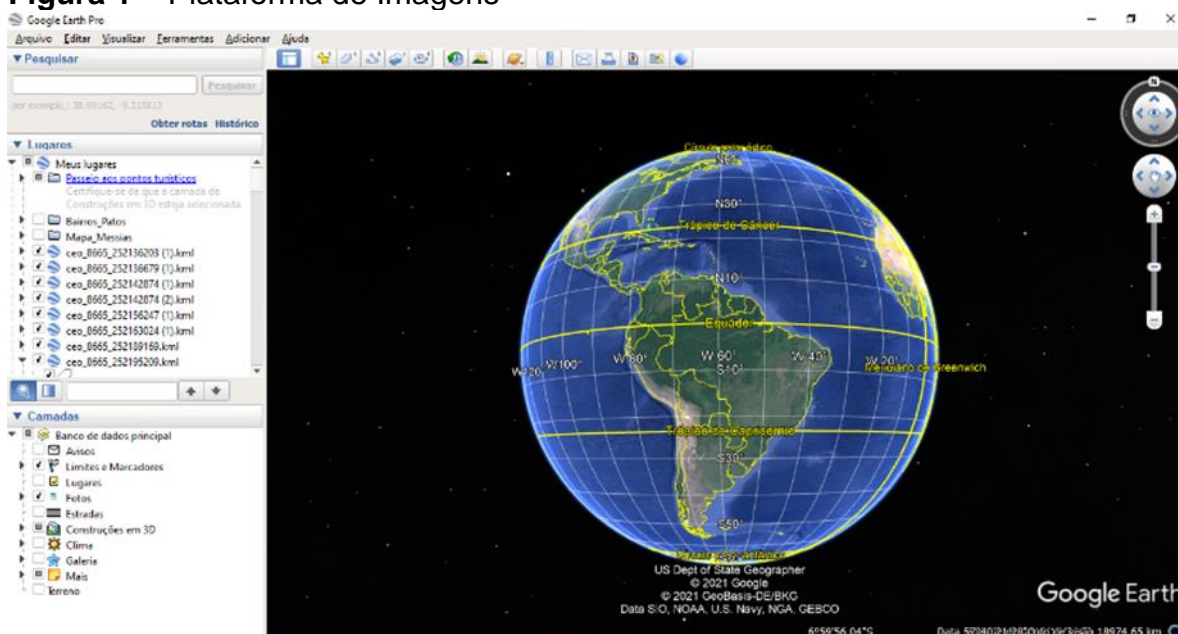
Figura 1 – Plataforma de imagens

Google Earth Pro

Arquivo Editar Visualizar Ferramentas Adicionar Ajuda

▼ Pesquisar

Pesquisar

por exemplo.: 38.95162, -9.21583

Obter rotas Histórico

▼ Lugares

Meus lugares

Passeio aos pontos turísticos

Certifique-se de que a camada de Construções em 3D esteja selecionada

Bairros_Patos

Mapa_Messias

ceo_8665_252136203 (1).kml

ceo_8665_252136679 (1).kml

ceo_8665_252142874 (1).kml

ceo_8665_252142874 (2).kml

ceo_8665_252156247 (1).kml

ceo_8665_252163024 (1).kml

ceo_8665_252189169.kml

ceo_8665_252195209.kml

▼ Camadas

Banco de dados principal

Avisos

Limites e Marcadores

Lugares

Fotos

Estradas

Construções em 3D

Clima

Galeria

Mais

Terreno

Círculo polar Ártico

N50°

N30°

Trópico de Câncer

N10°

Equador

W 120° W 100° W 80° W 60° W 40° W 20°

S10°

Meridiano de Greenwich

Trópico de Capricórnio

S30°

S50°

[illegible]

US Dept of State Geographer

© 2021 Google

© 2021 GeoBasis-DE/BKG

Data SIO, NOAA, U.S. Navy, NGA, GEBCO

Google Earth

6°58'56.04"S

Data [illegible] 18974.65 km